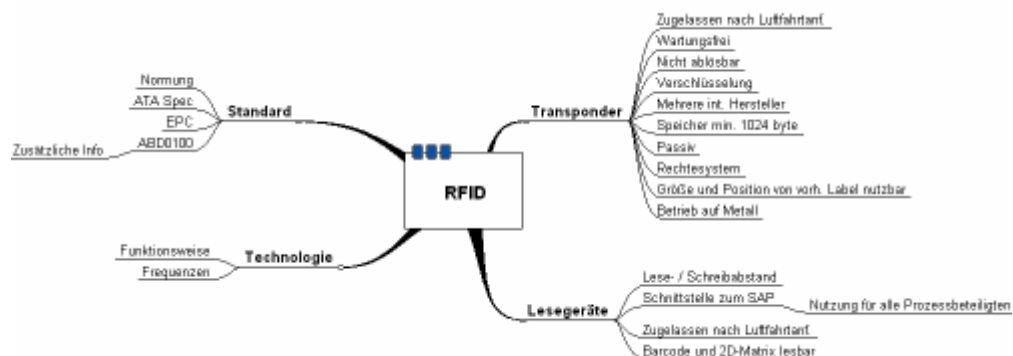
RFID

Standard
Normung
ATA Spec
EPC
ABD0100
Zusätzliche Info

Technologie
Funktionsweise
Frequenzen

Transponder
Zugelassen nach Luftfahrtanf.
Wartungsfrei
Nicht ablösbar
Verschlüsselung
Mehrere int. Hersteller
Speicher min. 1024 byte
Passiv
Rechtesystem
Größe und Position von vorh. Label nutzbar
Betrieb auf Metall

Lesegeräte
Lese- / Schreibabstand
Schnittstelle zum SAP
Nutzung für alle Prozessbeteiligten
Zugelassen nach Luftfahrtanf.
Barcode und 2D-Matrix lesbar